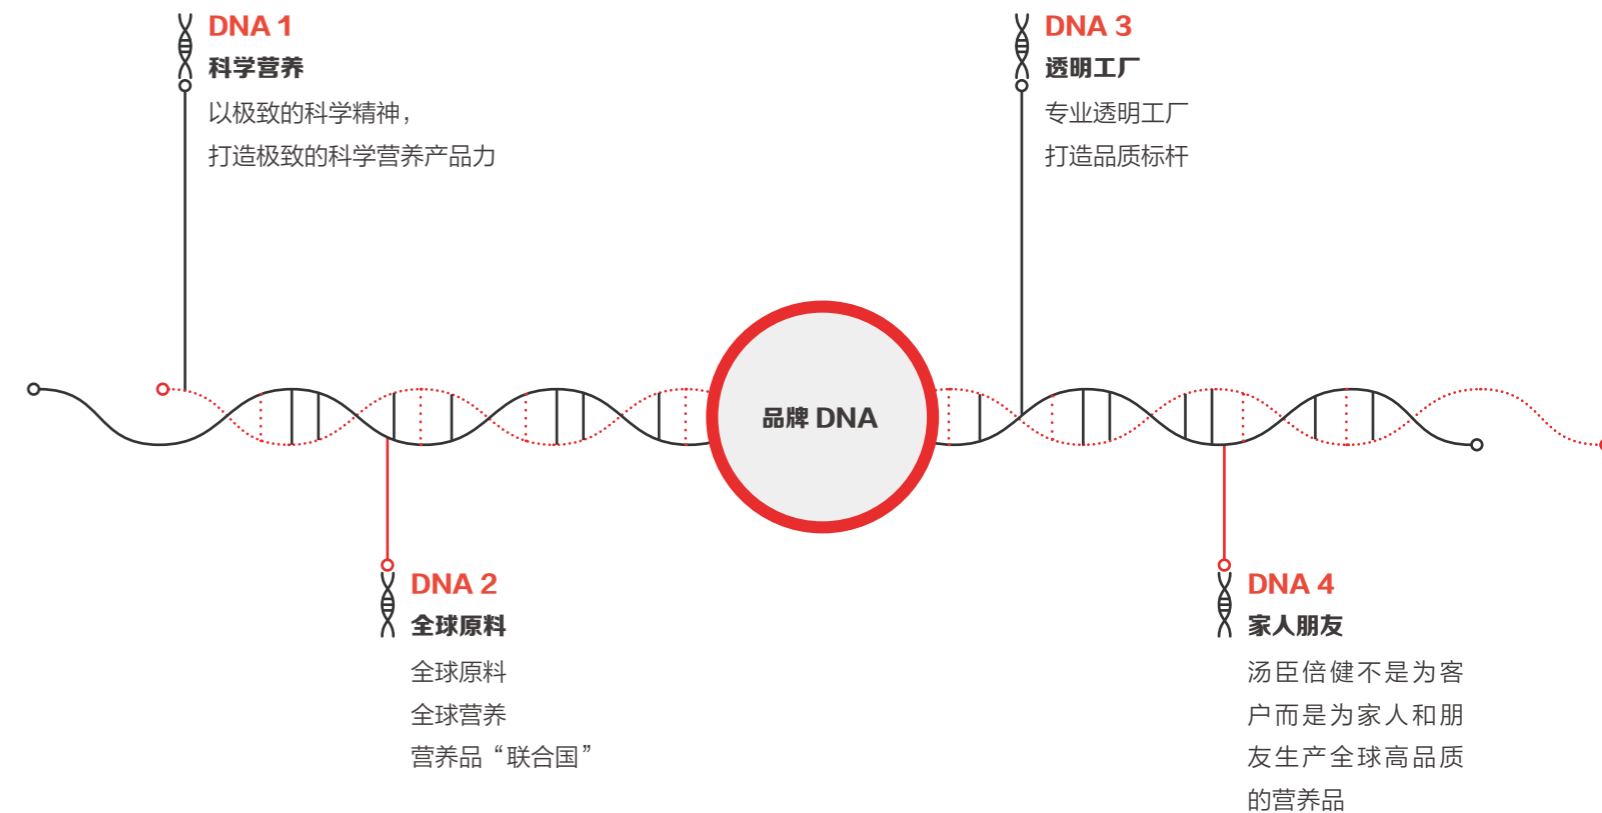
DNA 1
科学营养
以极致的科学精神，
打造极致的科学营养产品力

DNA 3
透明工厂
专业透明工厂
打造品质标杆

品牌 DNA

DNA 2
全球原料
全球原料
全球营养
营养品“联合国”

DNA 4
家人朋友
汤臣倍健不是为客户而是为家人和朋友生产全球高品质的营养品